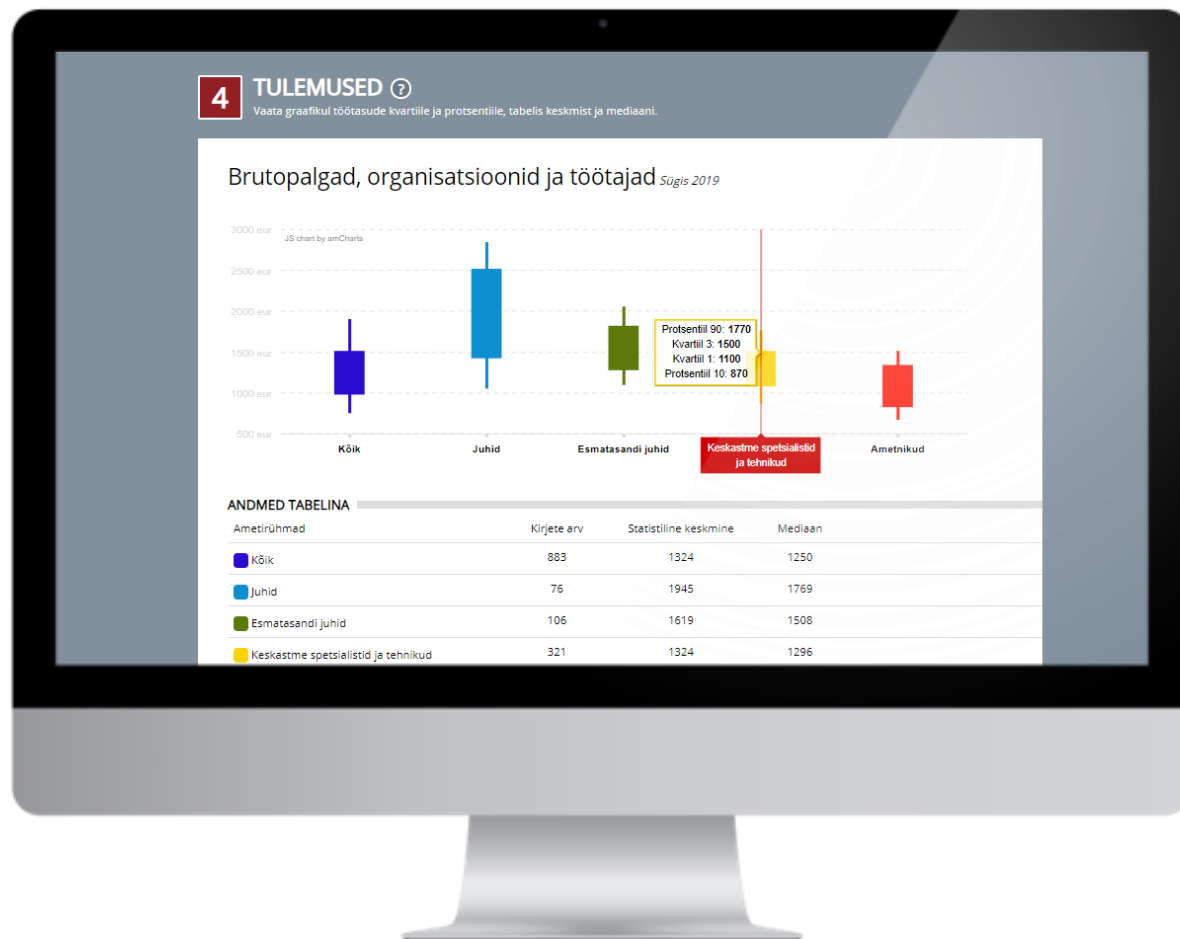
4 TULEMUSED ?

Vaata graafikul töötasude kvartiile ja protsentiile, tabelis keskmist ja mediaani.

Brutopalgad, organisatsioonid ja töötajad Sügis 2019

3000 eur
2500 eur
2000 eur
1500 eur
1000 eur
500 eur

JS chart by amCharts

Protsentiil 90: **1770**
Kvartiil 3: **1500**
Kvartiil 1: **1100**
Protsentiil 10: **870**

Kõik
Juhid
Esmatasandi juhid
Keskastme spetsialistid ja tehnikud
Ametnikud

ANDMED TABELINA

| Ametirühmad | Kirjete arv | Statistiline keskmine | Mediaan |
|---|---|---|---|
| Kõik | 883 | 1324 | 1250 |
| Juhid | 76 | 1945 | 1769 |
| Esmatasandi juhid | 106 | 1619 | 1508 |
| Keskastme spetsialistid ja tehnikud | 321 | 1324 | 1296 |